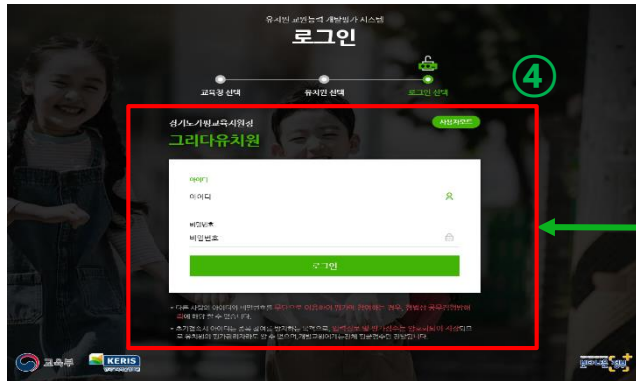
유치원 교원능력 개발평가 시스템
로그인

교육청 선택
유치원 선택
로그인 선택

④

경기도가평교육지원청
그리다유치원

사용자모드

아이디
아이디

비밀번호
비밀번호

로그인

• 다른 사람의 아이디와 비밀번호를 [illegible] 이용하여 평가를 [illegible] 경우, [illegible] 공무원범에 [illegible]에 따라 처벌 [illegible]

• 초기접속시 아이디는 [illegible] 유치원의 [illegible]

교육부
KERIS